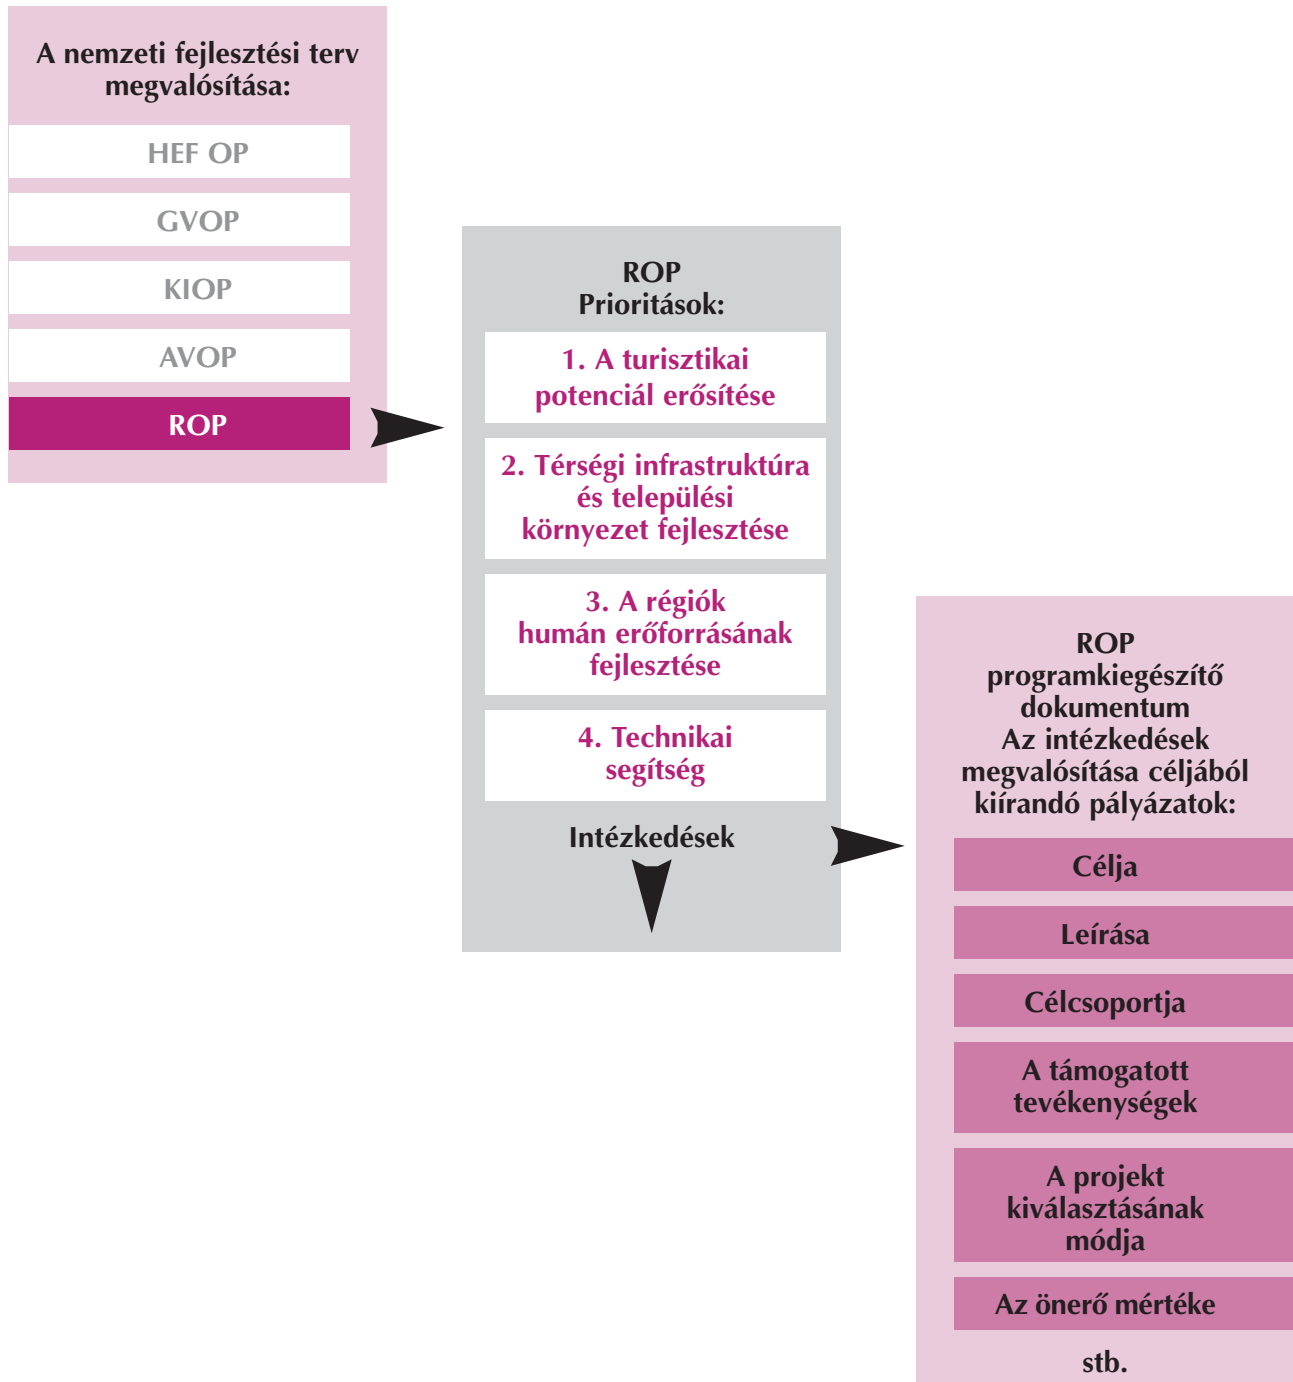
A nemzeti fejlesztési terv megvalósítása:

HEF OP

GVOP

KIOP

AVOP

ROP

ROP
Prioritások:

1. A turisztikai potenciál erősítése

2. Térségi infrastruktúra és települési környezet fejlesztése

3. A régiók humán erőforrásának fejlesztése

4. Technikai segítség

Intézkedések

ROP
programkiegészítő dokumentum
Az intézkedések megvalósítása céljából kiírandó pályázatok:

Célja

Leírása

Célcsoportja

A támogatott tevékenységek

A projekt kiválasztásának módja

Az önerő mértéke

stb.